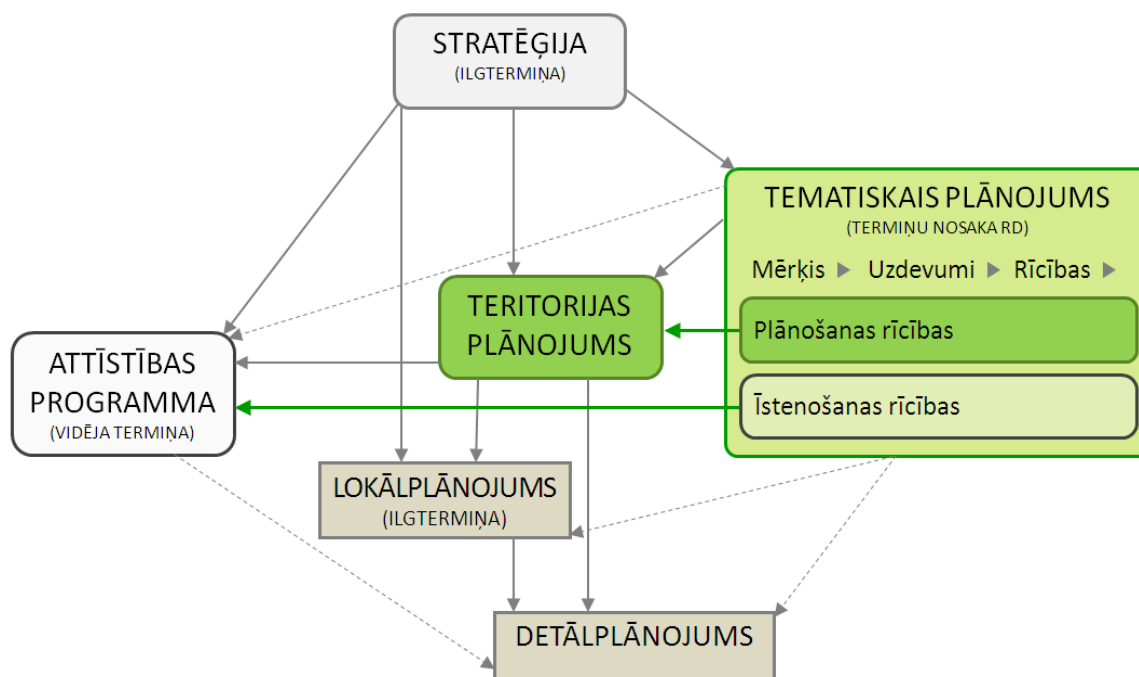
STRATĒĢIJA
(ILGTERMIŅA)

TEMATISKAIS PLĀNOJUMS
(TERMIŅU NOSAKA RD)

Mērķis ▶ Uzdevumi ▶ Rīcības ▶

Plānošanas rīcības

Īstenošanas rīcības

TERITORIJAS PLĀNOJUMS

ATTĪSTĪBAS PROGRAMMA
(VIDĒJA TERMIŅA)

LOKĀLPLĀNOJUMS
(ILGTERMIŅA)

DETĀLPLĀNOJUMS